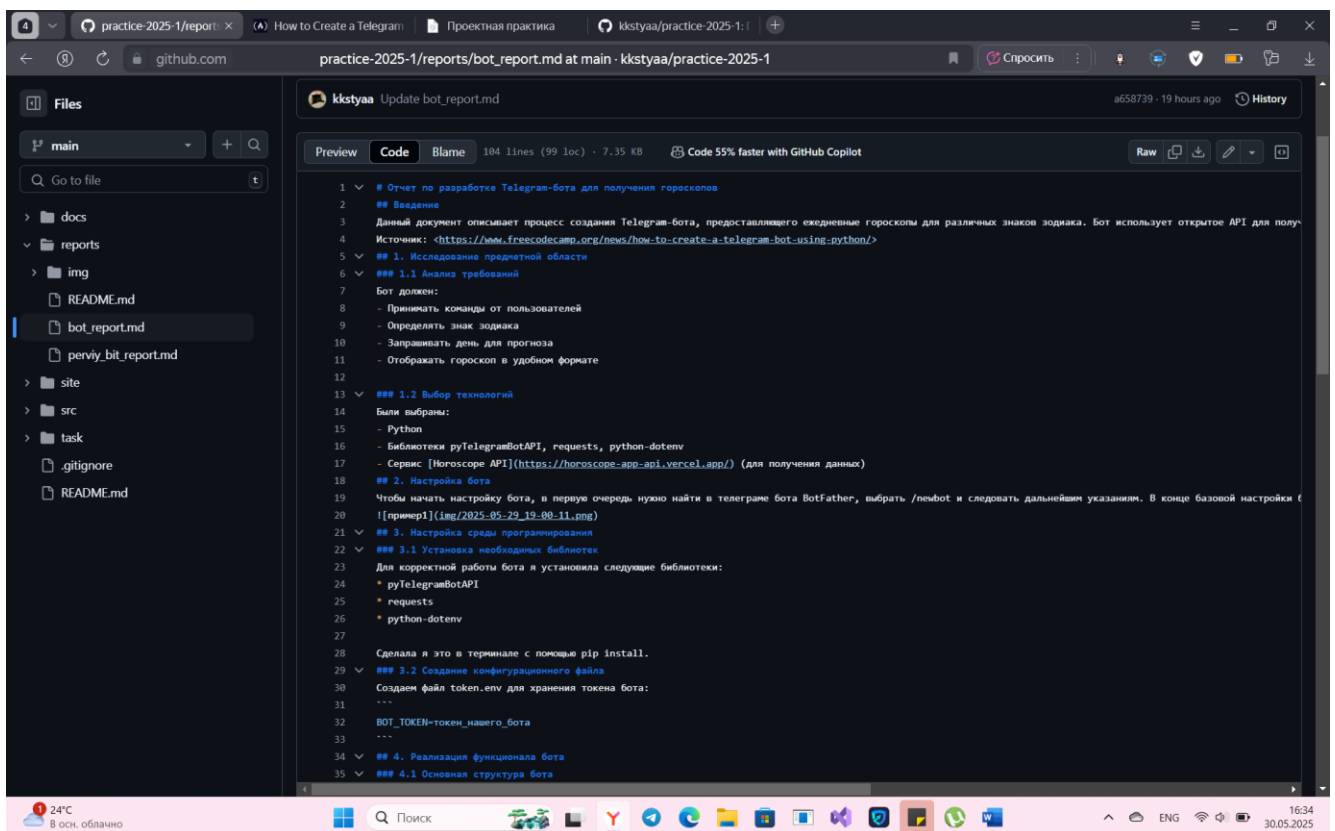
4 practice-2025-1/report × How to Create a Telegram Проектная практика kkstyaa/practice-2025-1:

github.com practice-2025-1/reports/bot_report.md at main · kkstyaa/practice-2025-1 Спросить

Files

main

Go to file t

docs
reports
img
README.md
bot_report.md
perviy_bit_report.md
site
src
task
.gitignore
README.md

kkstyaa Update bot_report.md a658739 · 19 hours ago History

Preview Code Blame 104 lines (99 loc) · 7.35 KB Code 55% faster with GitHub Copilot Raw

1 # Отчет по разработке Telegram-бота для получения гороскопов
2 ## Введение
3 Данный документ описывает процесс создания Telegram-бота, предоставляющего ежедневные гороскопы для различных знаков зодиака. Бот использует открытое API для получ
4 Источник: <https://www.freecodecamp.org/news/how-to-create-a-telegram-bot-using-python/>
5 ## 1. Исследование предметной области
6 ### 1.1 Анализ требований
7 Бот должен:
8 - Принимать команды от пользователей
9 - Определять знак зодиака
10 - Запрашивать день для прогноза
11 - Отображать гороскоп в удобном формате
12
13 ### 1.2 Выбор технологий
14 Были выбраны:
15 - Python
16 - Библиотеки pyTelegramBotAPI, requests, python-dotenv
17 - Сервис [Horoscope API](https://horoscope-app-api.vercel.app/) (для получения данных)
18 ## 2. Настройка бота
19 Чтобы начать настройку бота, в первую очередь нужно найти в телеграме бота BotFather, выбрать /newbot и следовать дальнейшим указаниям. В конце базовой настройки б
20 ![пример1](img/2025-05-29_19-00-11.png)
21 ## 3. Настройка среды программирования
22 ### 3.1 Установка необходимых библиотек
23 Для корректной работы бота я установила следующие библиотеки:
24 * pyTelegramBotAPI
25 * requests
26 * python-dotenv
27
28 Сделала я это в терминале с помощью pip install.
29 ### 3.2 Создание конфигурационного файла
30 Создаем файл token.env для хранения токена бота:
31 ```
32 BOT_TOKEN=токен_нашего_бота
33 ```
34 ## 4. Реализация функционала бота
35 ### 4.1 Основная структура бота

24°C
В осн. облачно
Поиск
ENG 16:34 30.05.2025